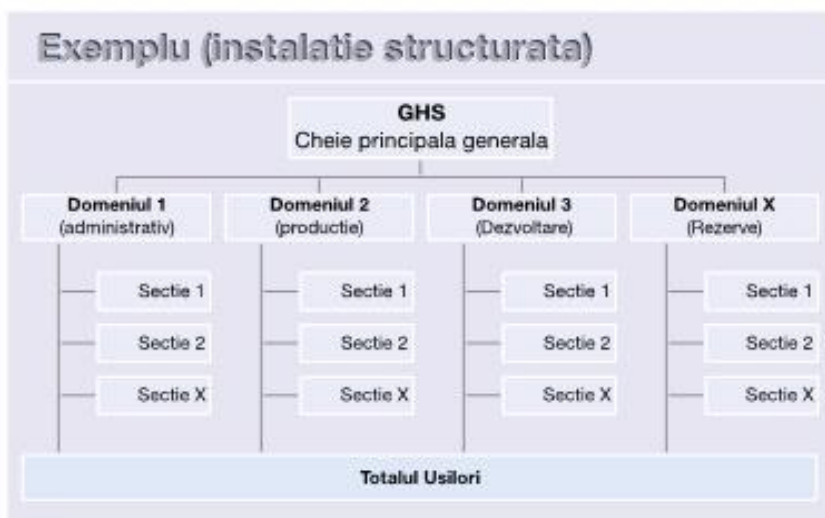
Exemplu (instalatie structurata)

GHS
Cheie principala generala

Domeniul 1
(administrativ)

Sectie 1
Sectie 2
Sectie X

Domeniul 2
(productie)

Sectie 1
Sectie 2
Sectie X

Domeniul 3
(Dezvoltare)

Sectie 1
Sectie 2
Sectie X

Domeniul X
(Rezerve)

Sectie 1
Sectie 2
Sectie X

Totalul Usilori